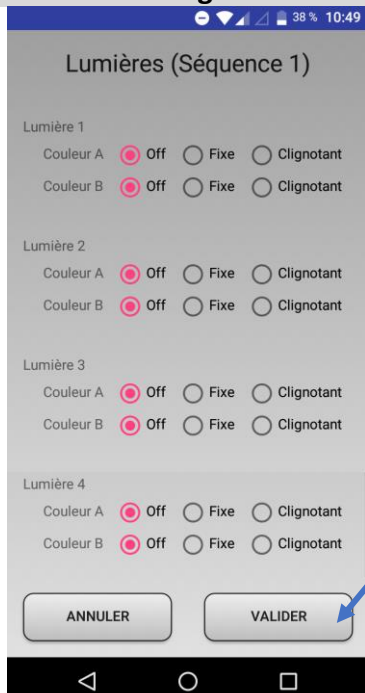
38 % 10:49

Lumières (Séquence 1)

Lumière 1
Couleur A Off Fixe Clignotant
Couleur B Off Fixe Clignotant

Lumière 2
Couleur A Off Fixe Clignotant
Couleur B Off Fixe Clignotant

Lumière 3
Couleur A Off Fixe Clignotant
Couleur B Off Fixe Clignotant

Lumière 4
Couleur A Off Fixe Clignotant
Couleur B Off Fixe Clignotant

ANNULER VALIDER